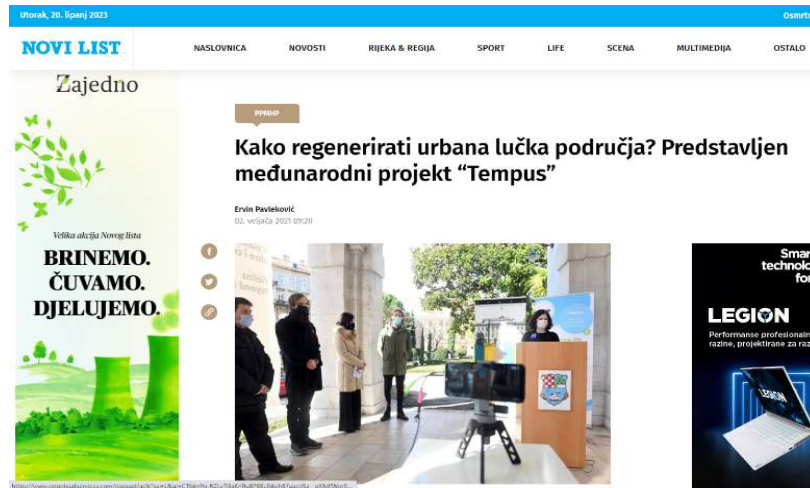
Utorak, 20. lipanj 2023

Osmrt

NOVI LIST

NASLOVNICA NOVOSTI RIJEKA & REGIJA SPORT LIFE SCENA MULTIMEDIJA OSTALO

Zajedno

Velika akcija Novog lista

BRINEMO. ČUVAMO. DJELUJEMO.

PPNHP

Kako regenerirati urbana lučka područja? Predstavljen međunarodni projekt “Tempus”

Ervin Pavleković
02. veljača 2021 09:20

Smar technolo for

LEGION

Performanse profesional razine, projektirane za ra

LEGION

https://www.googleadservices.com/pagead/aclk?sa=L&ai=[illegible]